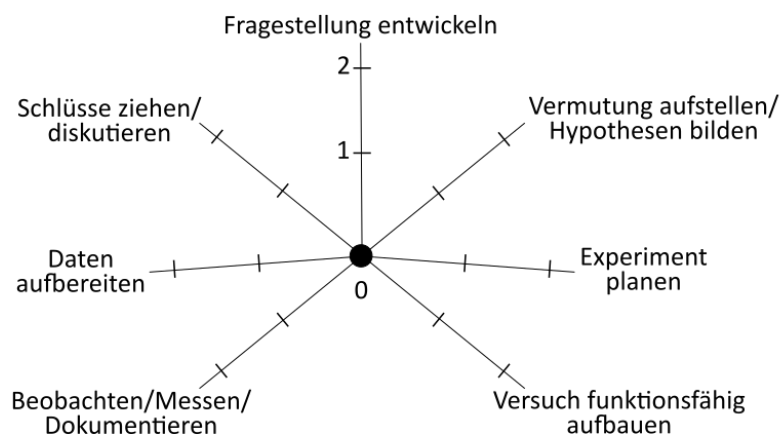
Fragestellung entwickeln

2

1

Schlüsse ziehen/ diskutieren

Vermutung aufstellen/ Hypothesen bilden

Daten aufbereiten

Experiment planen

0

Beobachten/Messen/ Dokumentieren

Versuch funktionsfähig aufbauen